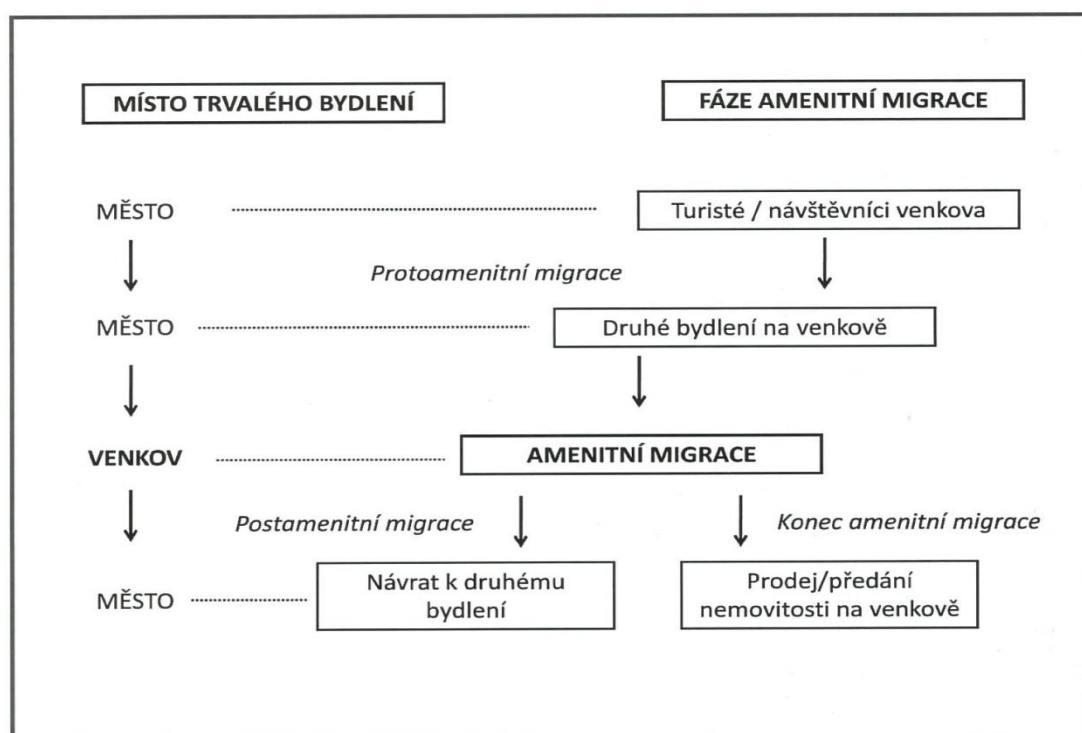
MÍSTO TRVALÉHO BYDLENÍ

FÁZE AMENITNÍ MIGRACE

MĚSTO

Turisté / návštěvníci venkova

Protoamenitní migrace

MĚSTO

Druhé bydlení na venkově

VENKOV

AMENITNÍ MIGRACE

Postamenitní migrace

Konec amenitní migrace

MĚSTO

Návrat k druhému bydlení

Prodej/předání nemovitosti na venkově